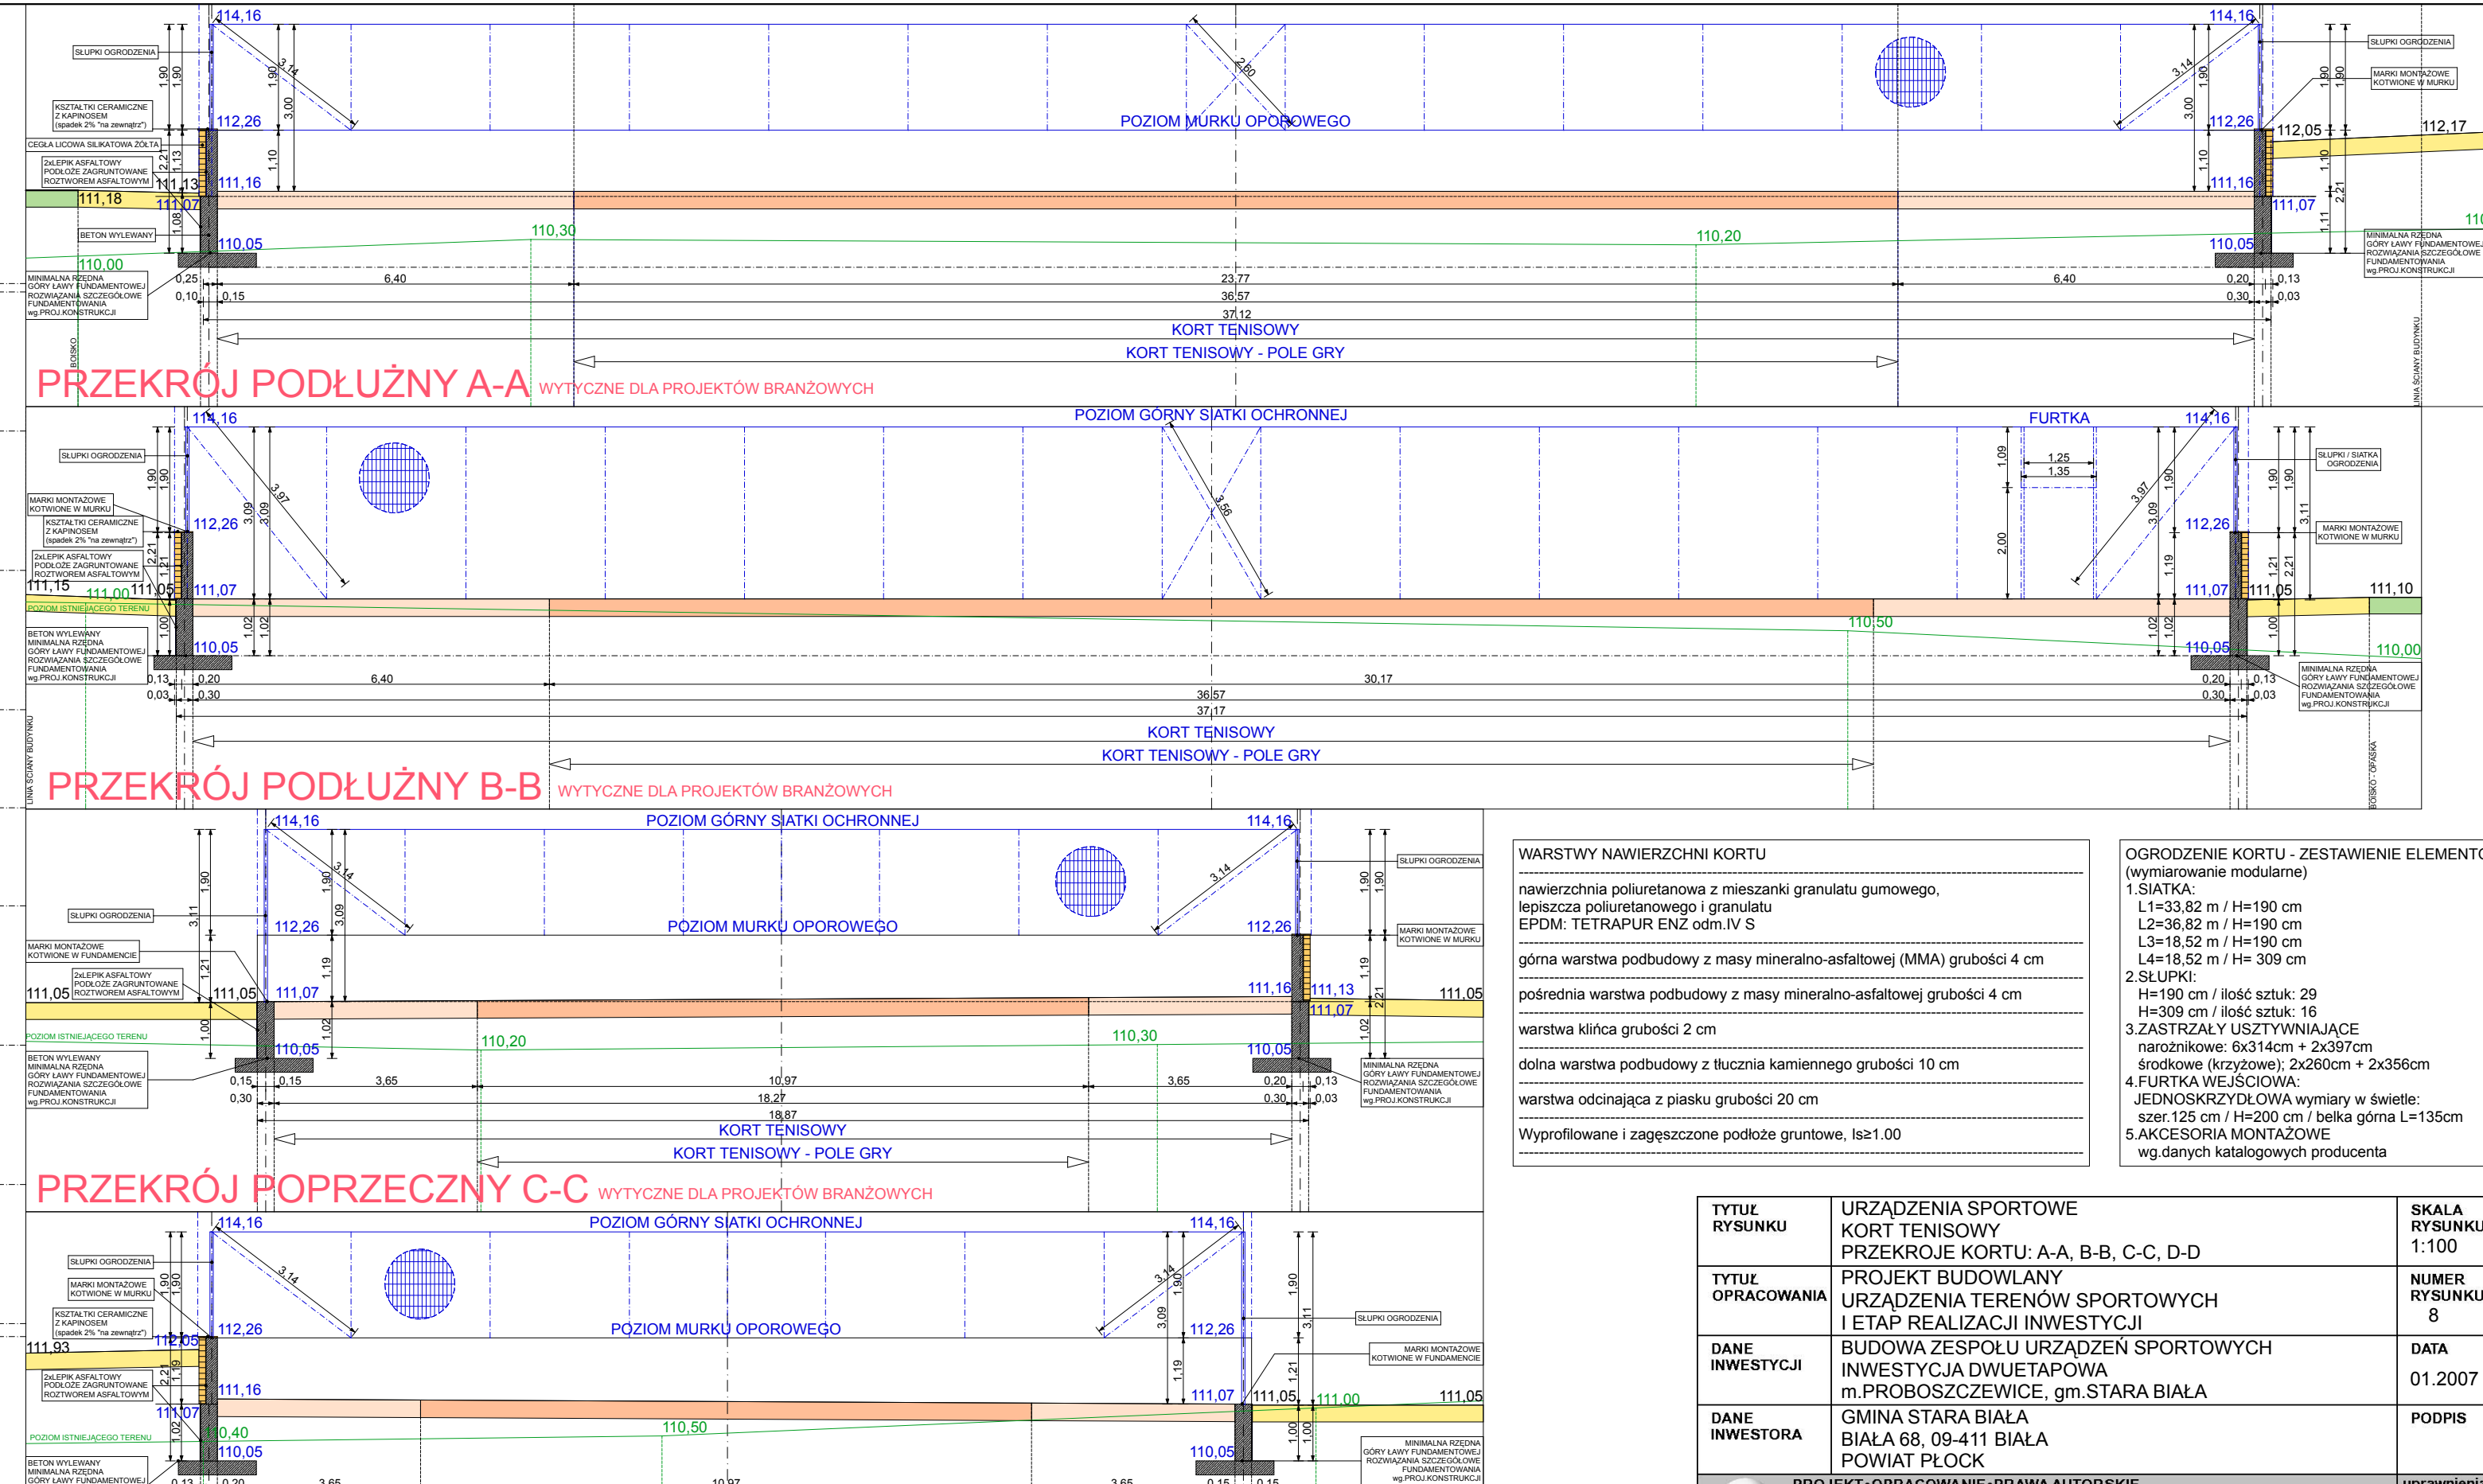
114,16
114,16
SŁUPKI OGRODZENIA
SŁUPKI OGRODZENIA
MARKI MONTAŻOWE KOTWIONE W MURKU
KSZTAŁTKI CERAMICZNE Z KAPINOSEM (spadek 2% "na zewnątrz")
CEGŁA LICOWA SILIKATOWA ŻÓŁTA
2xLEPIK ASFALTOWY PODŁOŻE ZAGRUNTOWANE ROZTWOREM ASFALTOWYM
POZIOM MURKU OPOROWEGO
112,26
112,26
112,05
112,17
111,16
111,16
111,13
111,18
111,07
111,07
BETON WYLEWANY
110,30
110,20
110,05
110,05
110,00
MINIMALNA RZĘDNA GÓRY ŁAWY FUNDAMENTOWEJ ROZWIĄZANIA SZCZEGÓŁOWE FUNDAMENTOWANIA wg.PROJ.KONSTRUKCJI
0,25
6,40
23,77
6,40
0,20
0,13
0,10
0,15
36,57
0,30
0,03
37,12
KORT TENISOWY
KORT TENISOWY - POLE GRY
PRZEKRÓJ PODŁUŻNY A-A WYTYCZNE DLA PROJEKTÓW BRANŻOWYCH
1,90
3,14
3,00
1,10
2,21
1,13
1,08
1,11
2,60
BOISKO
LINIA ŚCIANY BUDYNKU

POZIOM GÓRNY SIATKI OCHRONNEJ
FURTKA
114,16
114,16
SŁUPKI OGRODZENIA
SŁUPKI / SIATKA OGRODZENIA
MARKI MONTAŻOWE KOTWIONE W MURKU
KSZTAŁTKI CERAMICZNE Z KAPINOSEM (spadek 2% "na zewnątrz")
2xLEPIK ASFALTOWY PODŁOŻE ZAGRUNTOWANE ROZTWOREM ASFALTOWYM
112,26
112,26
1,25
1,35
1,09
2,00
3,97
3,09
3,56
3,11
1,19
1,21
2,21
111,15
111,00
111,05
111,07
111,07
111,05
111,10
POZIOM ISTNIEJĄCEGO TERENU
110,50
BETON WYLEWANY MINIMALNA RZĘDNA GÓRY ŁAWY FUNDAMENTOWEJ ROZWIĄZANIA SZCZEGÓŁOWE FUNDAMENTOWANIA wg.PROJ.KONSTRUKCJI
110,05
110,05
110,00
1,00
1,02
0,13
0,20
6,40
30,17
0,20
0,13
0,03
0,30
36,57
0,30
0,03
37,17
KORT TENISOWY
KORT TENISOWY - POLE GRY
PRZEKRÓJ PODŁUŻNY B-B WYTYCZNE DLA PROJEKTÓW BRANŻOWYCH
LINIA ŚCIANY BUDYNKU
BOISKO - OPASKA

114,16
POZIOM GÓRNY SIATKI OCHRONNEJ
114,16
SŁUPKI OGRODZENIA
SŁUPKI OGRODZENIA
MARKI MONTAŻOWE KOTWIONE W MURKU
MARKI MONTAŻOWE KOTWIONE W FUNDAMENCIE
2xLEPIK ASFALTOWY PODŁOŻE ZAGRUNTOWANE ROZTWOREM ASFALTOWYM
112,26
POZIOM MURKU OPOROWEGO
112,26
111,05
111,05
111,07
111,16
111,13
111,07
111,05
POZIOM ISTNIEJĄCEGO TERENU
110,20
110,30
110,05
110,05
BETON WYLEWANY MINIMALNA RZĘDNA GÓRY ŁAWY FUNDAMENTOWEJ ROZWIĄZANIA SZCZEGÓŁOWE FUNDAMENTOWANIA wg.PROJ.KONSTRUKCJI
MINIMALNA RZĘDNA GÓRY ŁAWY FUNDAMENTOWEJ ROZWIĄZANIA SZCZEGÓŁOWE FUNDAMENTOWANIA wg.PROJ.KONSTRUKCJI
0,15
0,15
3,65
10,97
3,65
0,20
0,13
0,30
18,27
0,30
0,03
18,87
KORT TENISOWY
KORT TENISOWY - POLE GRY
PRZEKRÓJ POPRZECZNY C-C WYTYCZNE DLA PROJEKTÓW BRANŻOWYCH
1,90
3,14
3,09
3,11
1,21
1,19
1,00
1,02
2,21

WARSTWY NAWIERZCHNI KORTU
nawierzchnia poliuretanowa z mieszanki granulatu gumowego, lepiszcza poliuretanowego i granulatu EPDM: TETRAPUR ENZ odm.IV S
górna warstwa podbudowy z masy mineralno-asfaltowej (MMA) grubości 4 cm
pośrednia warstwa podbudowy z masy mineralno-asfaltowej grubości 4 cm
warstwa klińca grubości 2 cm
dolna warstwa podbudowy z tłucznia kamiennego grubości 10 cm
warstwa odcinająca z piasku grubości 20 cm
Wyprofilowane i zagęszczone podłoże gruntowe, Is≥1.00

OGRODZENIE KORTU - ZESTAWIENIE ELEMENTÓ
(wymiarowanie modularne)
1.SIATKA:
L1=33,82 m / H=190 cm
L2=36,82 m / H=190 cm
L3=18,52 m / H=190 cm
L4=18,52 m / H= 309 cm
2.SŁUPKI:
H=190 cm / ilość sztuk: 29
H=309 cm / ilość sztuk: 16
3.ZASTRZAŁY USZTYWNIAJĄCE
narożnikowe: 6x314cm + 2x397cm
środkowe (krzyżowe); 2x260cm + 2x356cm
4.FURTKA WEJŚCIOWA:
JEDNOSKRZYDŁOWA wymiary w świetle:
szer.125 cm / H=200 cm / belka górna L=135cm
5.AKCESORIA MONTAŻOWE
wg.danych katalogowych producenta

114,16
POZIOM GÓRNY SIATKI OCHRONNEJ
114,16
SŁUPKI OGRODZENIA
MARKI MONTAŻOWE KOTWIONE W MURKU
KSZTAŁTKI CERAMICZNE Z KAPINOSEM (spadek 2% "na zewnątrz")
SŁUPKI OGRODZENIA
MARKI MONTAŻOWE KOTWIONE W FUNDAMENCIE
112,26
POZIOM MURKU OPOROWEGO
112,26
111,93
112,05
2xLEPIK ASFALTOWY PODŁOŻE ZAGRUNTOWANE ROZTWOREM ASFALTOWYM
111,16
111,07
111,07
111,05
111,00
111,05
POZIOM ISTNIEJĄCEGO TERENU
110,40
110,50
110,05
110,05
BETON WYLEWANY MINIMALNA RZĘDNA GÓRY ŁAWY FUNDAMENTOWEJ
MINIMALNA RZĘDNA GÓRY ŁAWY FUNDAMENTOWEJ ROZWIĄZANIA SZCZEGÓŁOWE FUNDAMENTOWANIA wg.PROJ.KONSTRUKCJI
0,13
0,20
3,65
10,97
3,65
0,15
0,15
3,14
3,09
1,90
3,11
1,19
1,21
1,00

| TYTUŁ RYSUNKU | URZĄDZENIA SPORTOWE KORT TENISOWY PRZEKROJE KORTU: A-A, B-B, C-C, D-D | SKALA RYSUNKU 1:100 |
|---|---|---|
| TYTUŁ OPRACOWANIA | PROJEKT BUDOWLANY URZĄDZENIA TERENÓW SPORTOWYCH I ETAP REALIZACJI INWESTYCJI | NUMER RYSUNKU 8 |
| DANE INWESTYCJI | BUDOWA ZESPOŁU URZĄDZEŃ SPORTOWYCH INWESTYCJA DWUETAPOWA m.PROBOSZCZEWICE, gm.STARA BIAŁA | DATA 01.2007 |
| DANE INWESTORA | GMINA STARA BIAŁA BIAŁA 68, 09-411 BIAŁA POWIAT PŁOCK | PODPIS |

PROJEKT-OPRACOWANIE-PRAWA AUTORSKIE
uprawnienia